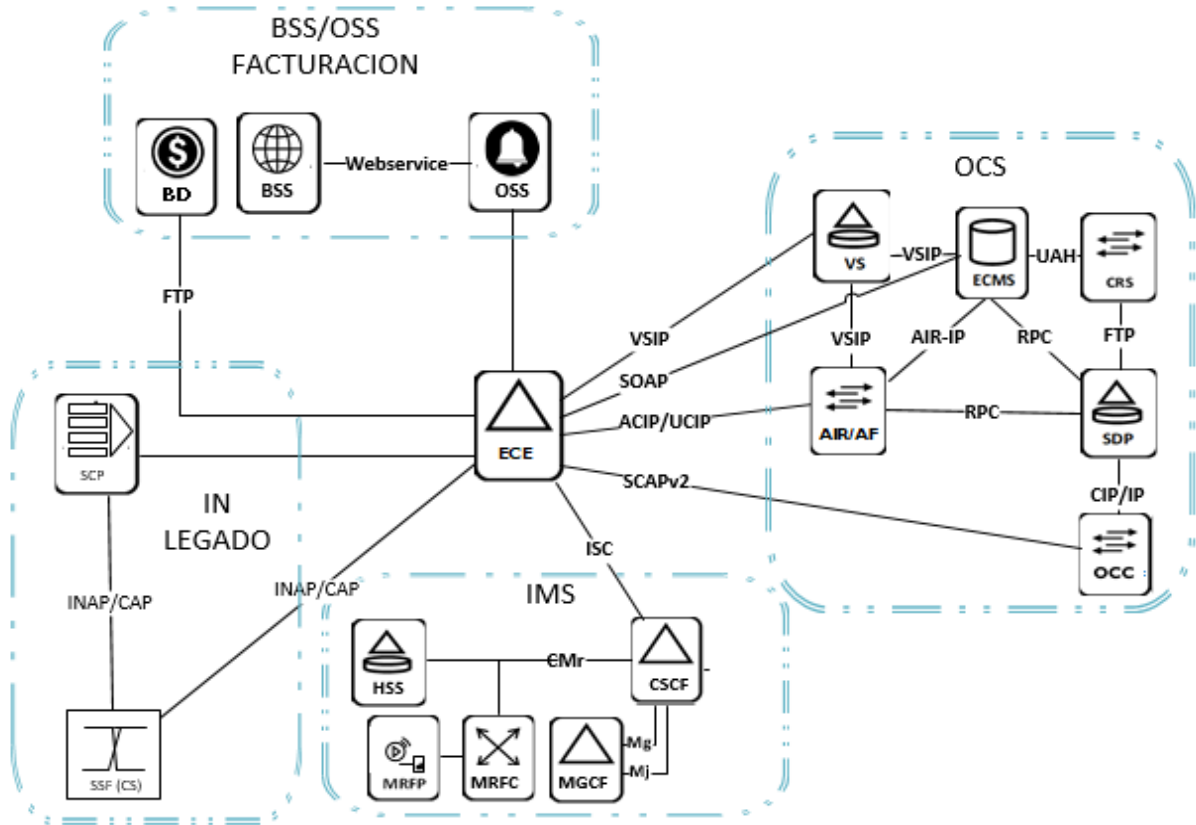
BSS/OSS
FACTURACION

BD
BSS
Webservice
OSS

FTP

OCS

VS
VSIP
ECMS
UAH
CRS
VSIP
AIR-IP
RPC
FTP
VSIP
SOAP
ACIP/UCIP
AIR/AF
RPC
SDP
ECE
SCAPv2
CIP/IP
OCC

SCP

IN
LEGADO

ISC

INAP/CAP
INAP/CAP

IMS

HSS
€Mr
CSCF
Mg
Mj
MRFP
MRFC
MGCF

SSF (CS)